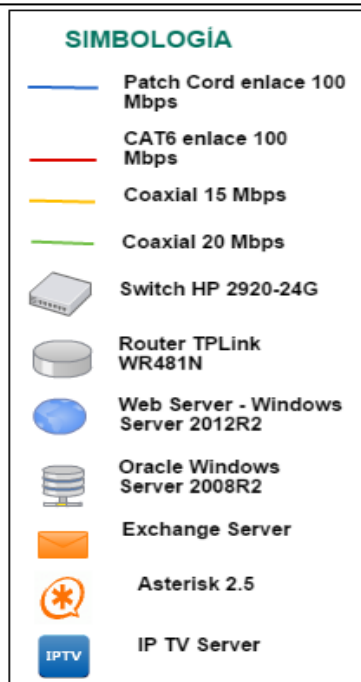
SIMBOLOGÍA

Patch Cord enlace 100 Mbps

CAT6 enlace 100 Mbps

Coaxial 15 Mbps

Coaxial 20 Mbps

Switch HP 2920-24G

Router TPLink WR481N

Web Server - Windows Server 2012R2

Oracle Windows Server 2008R2

Exchange Server

Asterisk 2.5

IPTV

IP TV Server